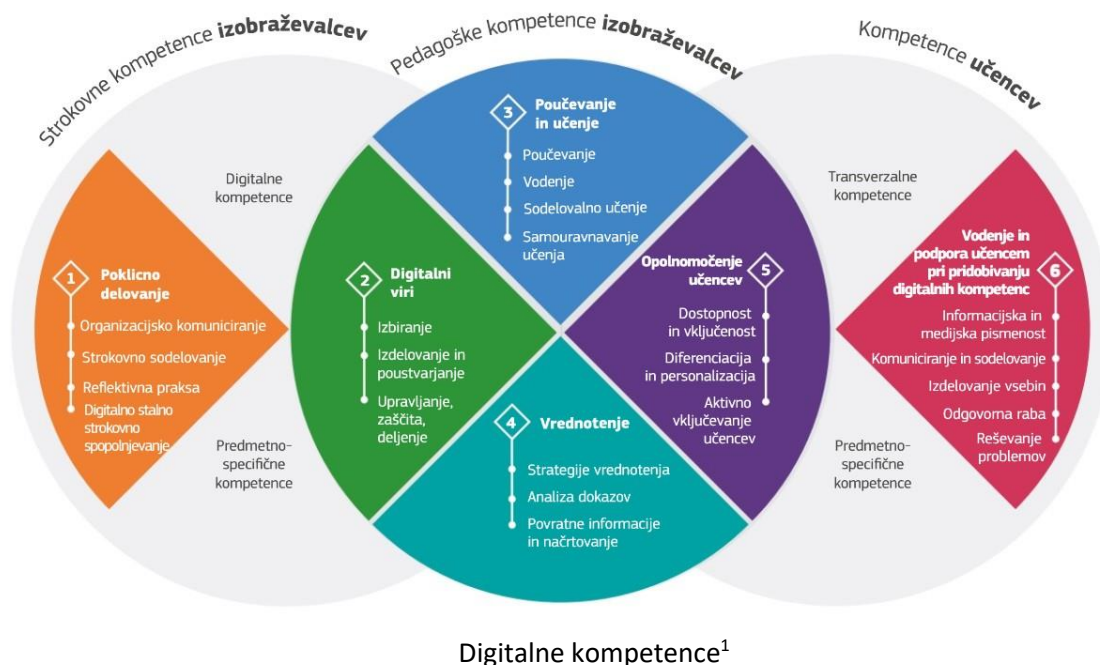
Strokovne kompetence **izobraževalcev**

Pedagoške kompetence **izobraževalcev**

Kompetence **učencev**

Digitalne kompetence

1 Poklicno delovanje
Organizacijsko komuniciranje
Strokovno sodelovanje
Reflektivna praksa
Digitalno stalno strokovno spopolnjevanje

Predmetno-specifične kompetence

2 Digitalni viri
Izbiranje
Izdelovanje in poustvarjanje
Upravljanje, zaščita, deljenje

3 Poučevanje in učenje
Poučevanje
Vodenje
Sodelovalno učenje
Samouravnavanje učenja

4 Vrednotenje
Strategije vrednotenja
Analiza dokazov
Povratne informacije in načrtovanje

5 Opolnomočenje učencev
Dostopnost in vključenost
Diferenciacija in personalizacija
Aktivno vključevanje učencev

Transverzalne kompetence

6 Vodenje in podpora učencem pri pridobivanju digitalnih kompetenc
Informacijska in medijska pismenost
Komuniciranje in sodelovanje
Izdelovanje vsebin
Odgovorna raba
Reševanje problemov

Predmetno-specifične kompetence

Digitalne kompetence$^1$